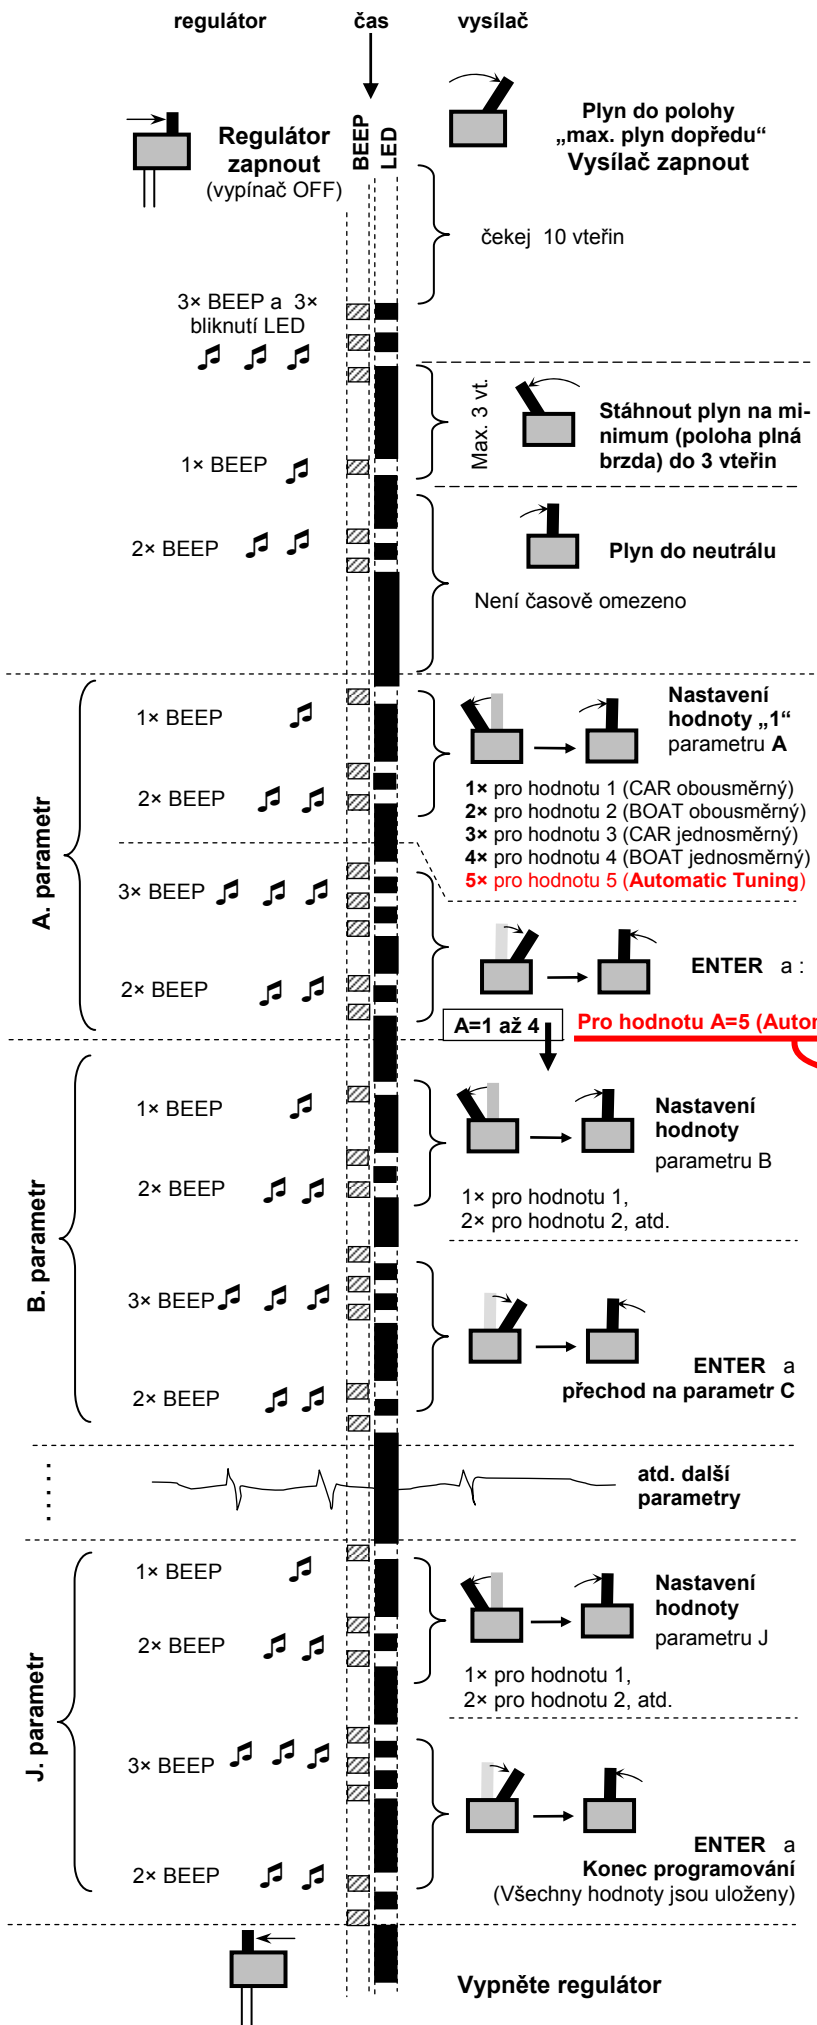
regulátor čas vysílač

Regulátor zapnout (vypínač OFF)

BEEP LED

Plyn do polohy „max. plyn dopředu“ Vysílač zapnout

čekej 10 vteřin

3× BEEP a 3× bliknutí LED

Max. 3 vt.

Stáhnout plyn na minimum (poloha plná brzda) do 3 vteřin

1× BEEP

2× BEEP

Plyn do neutrálu

Není časově omezeno

A. parametr

1× BEEP

2× BEEP

Nastavení hodnoty „1“ parametru A

1× pro hodnotu 1 (CAR obousměrný)
2× pro hodnotu 2 (BOAT obousměrný)
3× pro hodnotu 3 (CAR jednosměrný)
4× pro hodnotu 4 (BOAT jednosměrný)
5× pro hodnotu 5 (Automatic Tuning)

3× BEEP

2× BEEP

ENTER a :

A=1 až 4

Pro hodnotu A=5 (Autor

B. parametr

1× BEEP

2× BEEP

Nastavení hodnoty parametru B

1× pro hodnotu 1,
2× pro hodnotu 2, atd.

3× BEEP

2× BEEP

ENTER a přechod na parametr C

. . . . .

atd. další parametry

J. parametr

1× BEEP

2× BEEP

Nastavení hodnoty parametru J

1× pro hodnotu 1,
2× pro hodnotu 2, atd.

3× BEEP

2× BEEP

ENTER a Konec programování (Všechny hodnoty jsou uloženy)

Vypněte regulátor